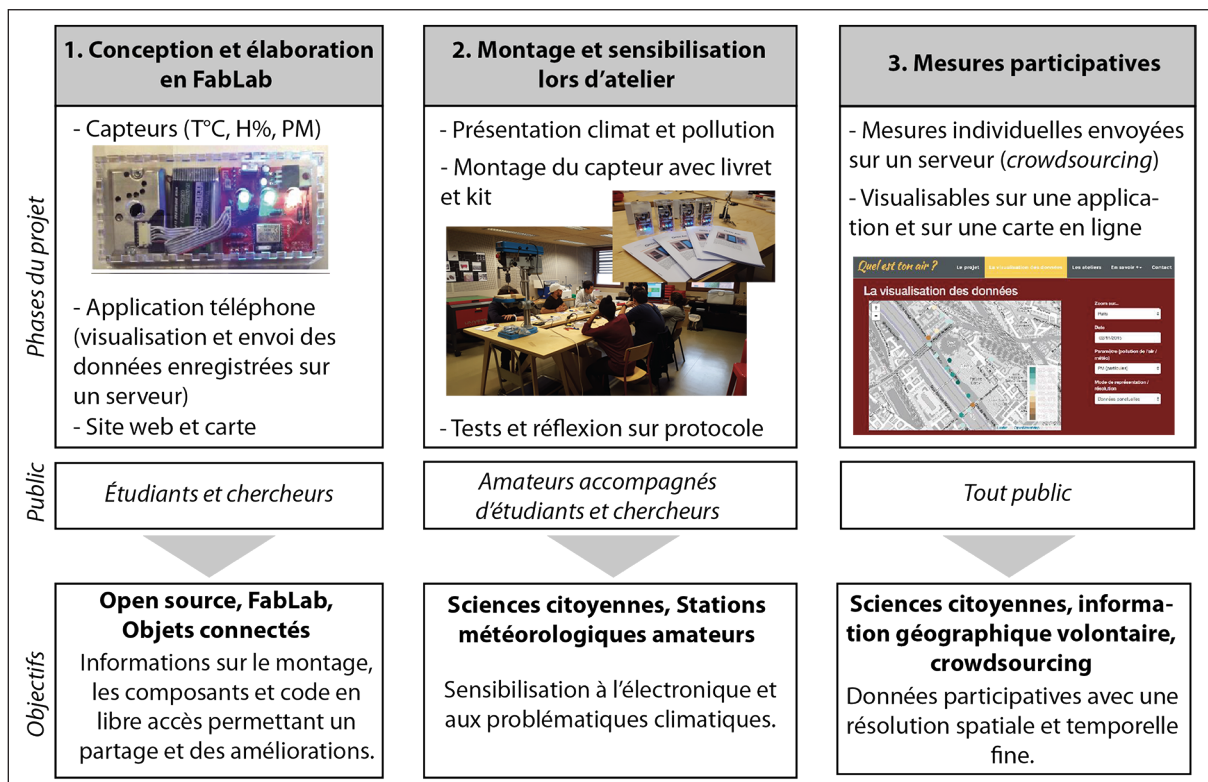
Phases du projet

1. Conception et élaboration en FabLab

- Capteurs (T°C, H%, PM)

- Application téléphone (visualisation et envoi des données enregistrées sur un serveur)
- Site web et carte

2. Montage et sensibilisation lors d'atelier

- Présentation climat et pollution
- Montage du capteur avec livret et kit

- Tests et réflexion sur protocole

3. Mesures participatives

- Mesures individuelles envoyées sur un serveur (*crowdsourcing*)
- Visualisables sur une application et sur une carte en ligne

Quel est ton air ? Le projet La visualisation des données Les ateliers En savoir + Contact

La visualisation des données

Zoom sur...
Paris
Date
02/01/2015
Paramètre (pollution de l'air / météo)
PM (particules)
Mode de représentation / résolution
Données conduites

Public

Étudiants et chercheurs

Amateurs accompagnés d'étudiants et chercheurs

Tout public

Objectifs

Open source, FabLab, Objets connectés
Informations sur le montage, les composants et code en libre accès permettant un partage et des améliorations.

Sciences citoyennes, Stations météorologiques amateurs
Sensibilisation à l'électronique et aux problématiques climatiques.

Sciences citoyennes, information géographique volontaire, crowdsourcing
Données participatives avec une résolution spatiale et temporelle fine.